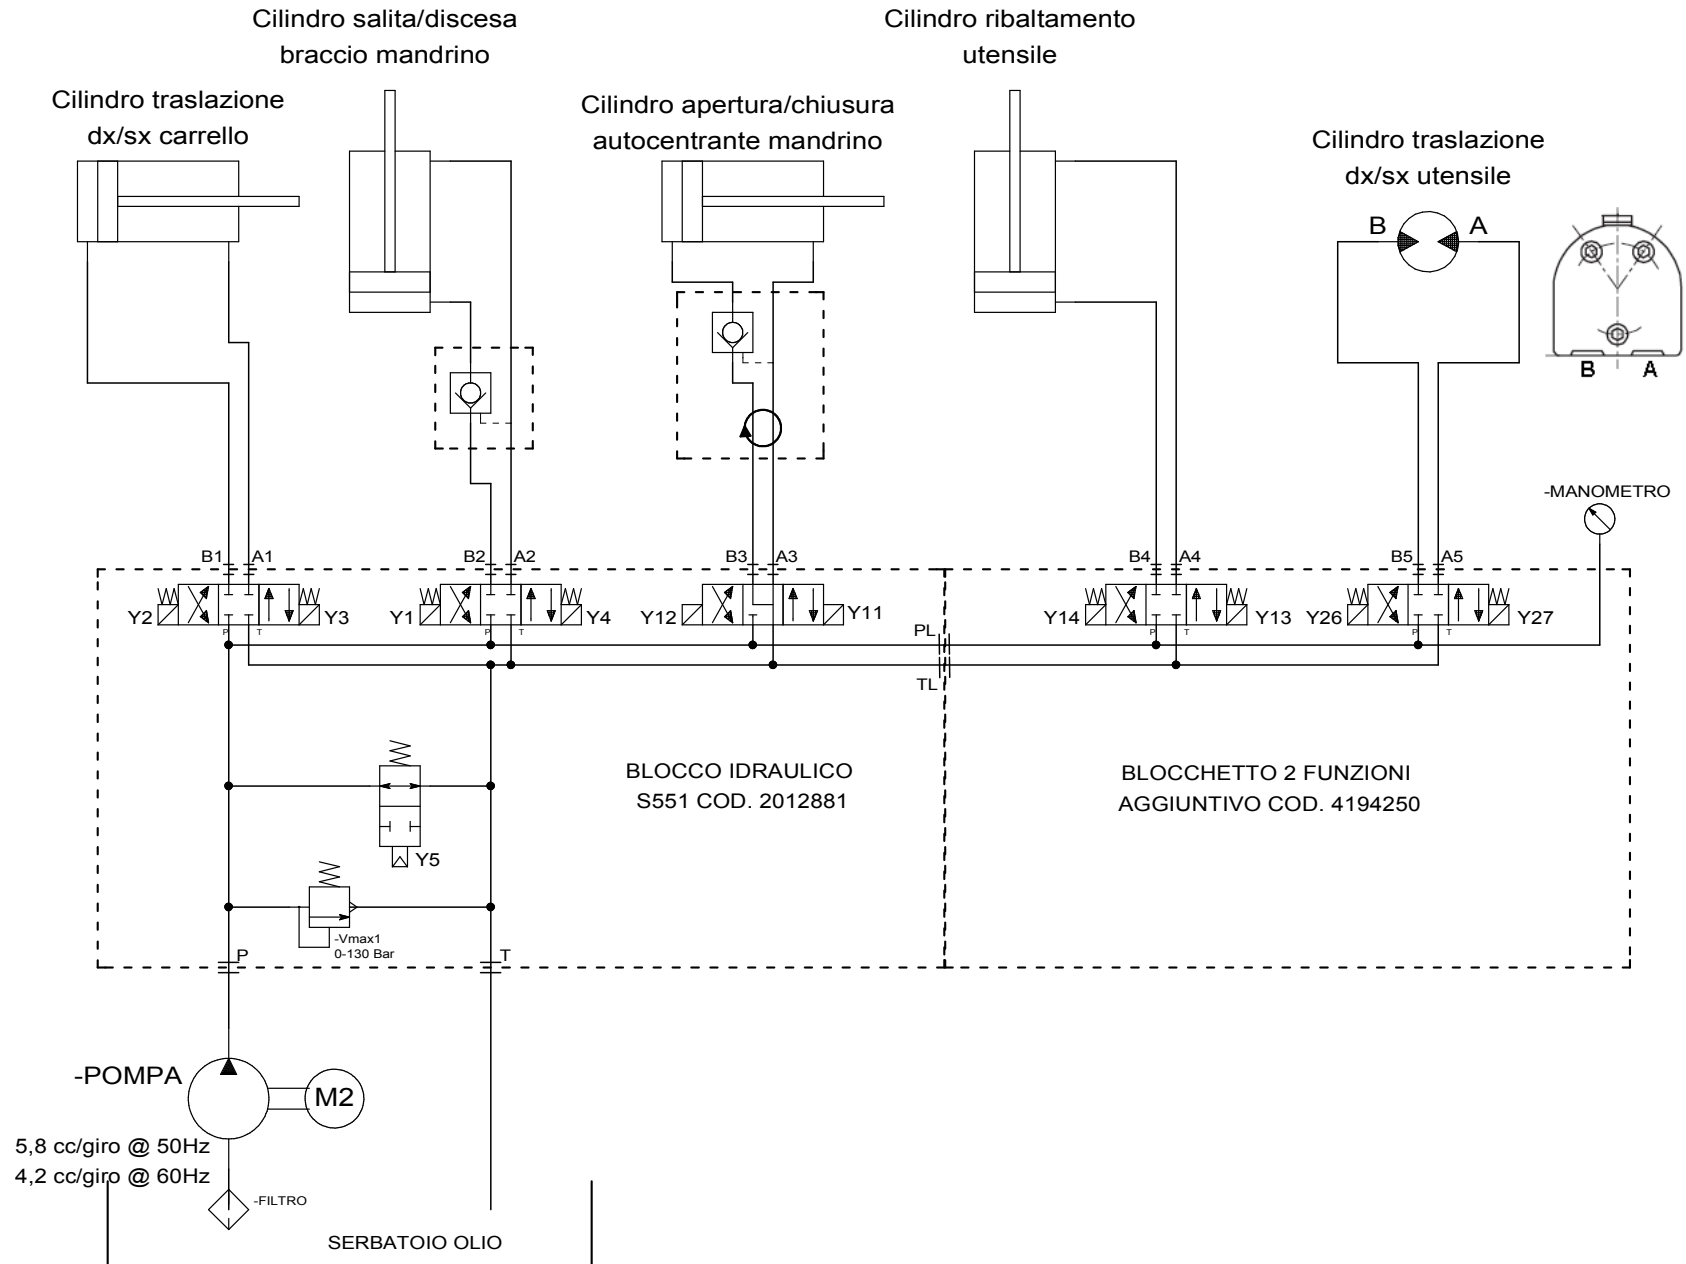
Cilindro salita/discesa braccio mandrino

Cilindro ribaltamento utensile

Cilindro traslazione dx/sx carrello

Cilindro apertura/chiusura autocentrante mandrino

Cilindro traslazione dx/sx utensile

B A

B A

-MANOMETRO

B1 A1 B2 A2 B3 A3 B4 A4 B5 A5

Y2 Y3 Y1 Y4 Y12 Y11 Y14 Y13 Y26 Y27

P T P T P T P T

PL

TL

BLOCCO IDRAULICO S551 COD. 2012881

BLOCCHETTO 2 FUNZIONI AGGIUNTIVO COD. 4194250

Y5

-Vmax1 0-130 Bar

P

T

-POMPA

M2

5,8 cc/giro @ 50Hz
4,2 cc/giro @ 60Hz

-FILTRO

SERBATOIO OLIO